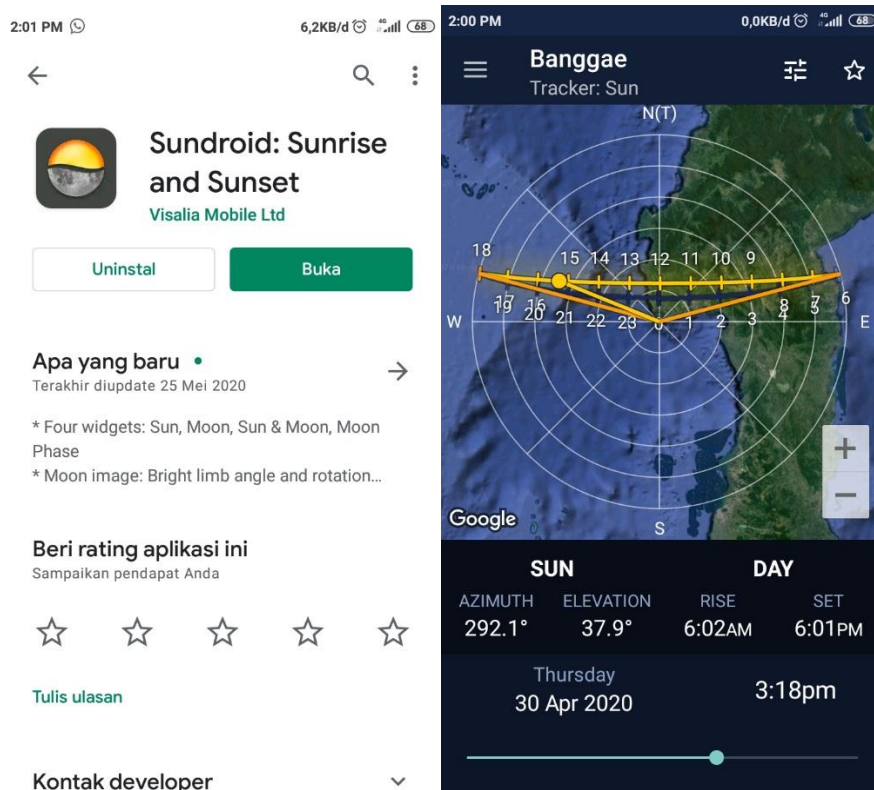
2:01 PM 6,2KB/d 68

Sundroid: Sunrise and Sunset
Visalia Mobile Ltd

Uninstal
Buka

Apa yang baru •
Terakhir diupdate 25 Mei 2020

* Four widgets: Sun, Moon, Sun & Moon, Moon Phase
* Moon image: Bright limb angle and rotation...

Beri rating aplikasi ini
Sampaikan pendapat Anda

Tulis ulasan

Kontak developer

2:00 PM 0,0KB/d 68

Banggae
Tracker: Sun

N(T)
18 15 14 13 12 11 10 9
17 16 8 7 6
W 19 20 21 22 23 0 1 2 3 4 5 E
Google
S

+
−

SUN
DAY
AZIMUTH
292.1°
ELEVATION
37.9°
RISE
6:02AM
SET
6:01PM

Thursday
30 Apr 2020
3:18pm